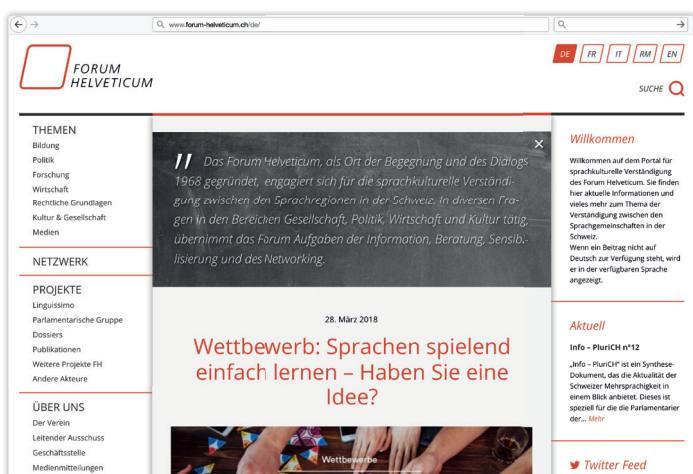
www.forum-helveticum.ch/de/

FORUM HELVETICUM

DE FR IT RM EN

SUCHE

THEMEN
Bildung
Politik
Forschung
Wirtschaft
Rechtliche Grundlagen
Kultur & Gesellschaft
Medien

NETZWERK

PROJEKTE
Linguissimo
Parlamentarische Gruppe
Dossiers
Publikationen
Weitere Projekte FH
Andere Akteure

ÜBER UNS
Der Verein
Leitender Ausschuss
Geschäftsstelle
Medienmitteilungen

Das Forum Helveticum, als Ort der Begegnung und des Dialogs 1968 gegründet, engagiert sich für die sprachkulturelle Verständigung zwischen den Sprachregionen in der Schweiz. In diversen Fragen in den Bereichen Gesellschaft, Politik, Wirtschaft und Kultur tätig, übernimmt das Forum Aufgaben der Information, Beratung, Sensibilisierung und des Networking.

28. März 2018

Wettbewerb: Sprachen spielend einfach lernen – Haben Sie eine Idee?

Wettbewerbe

Willkommen

Willkommen auf dem Portal für sprachkulturelle Verständigung des Forum Helveticum. Sie finden hier aktuelle Informationen und vieles mehr zum Thema der Verständigung zwischen den Sprachgemeinschaften in der Schweiz.
Wenn ein Beitrag nicht auf Deutsch zur Verfügung steht, wird er in der verfügbaren Sprache angezeigt.

Aktuell

Info – PluriCH n°12

„Info – PluriCH" ist ein Synthese-Dokument, das die Aktualität der Schweizer Mehrsprachigkeit in einem Blick anbietet. Dieses ist speziell für die die Parlamentarier der... Mehr

Twitter Feed